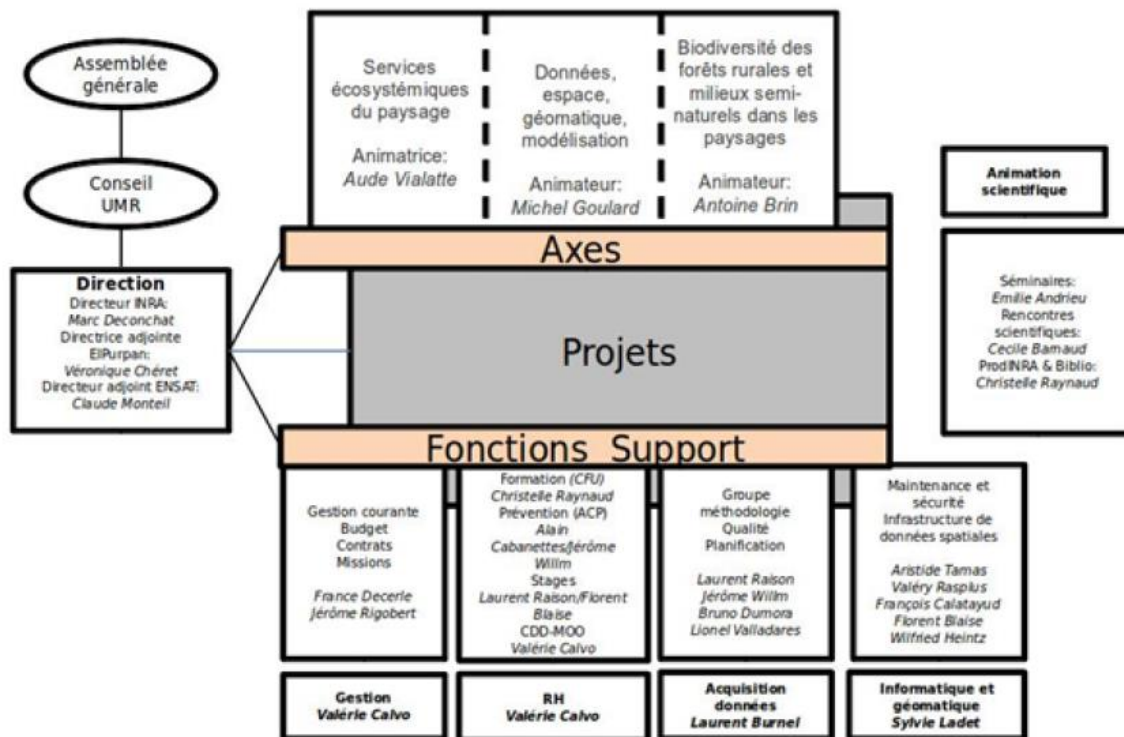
Assemblée générale

Conseil UMR

Direction
Directeur INRA:
Marc Deconchat
Directrice adjointe
EIPurpan:
Véronique Chéret
Directeur adjoint ENSAT:
Claude Monteil

Services écosystémiques du paysage

Animatrice:
Aude Vialatte

Données, espace, géomatique, modélisation

Animateur:
Michel Goulard

Biodiversité des forêts rurales et milieux semi-naturels dans les paysages

Animateur:
Antoine Brin

Axes

Projets

Fonctions Support

Animation scientifique

Séminaires:
Emilie Andrieu
Rencontres scientifiques:
Cecile Bamaud
ProdINRA & Biblio:
Christelle Raynaud

Gestion courante
Budget
Contrats
Missions

France Decerle
Jérôme Rigobert

Formation (CFU)
Christelle Raynaud
Prévention (ACP)
Alain Cabanettes/Jérôme Willm
Stages
Laurent Raison/Florent Blaise
CDD-MOO
Valérie Calvo

Groupe méthodologie
Qualité
Planification

Laurent Raison
Jérôme Willm
Bruno Dumora
Lionel Valladares

Maintenance et sécurité
Infrastructure de données spatiales

Aristide Tamas
Valéry Rasplus
François Calatayud
Florent Blaise
Wilfried Heintz

Gestion
Valérie Calvo

RH
Valérie Calvo

Acquisition données
Laurent Burnel

Informatique et géomatique
Sylvie Ladet